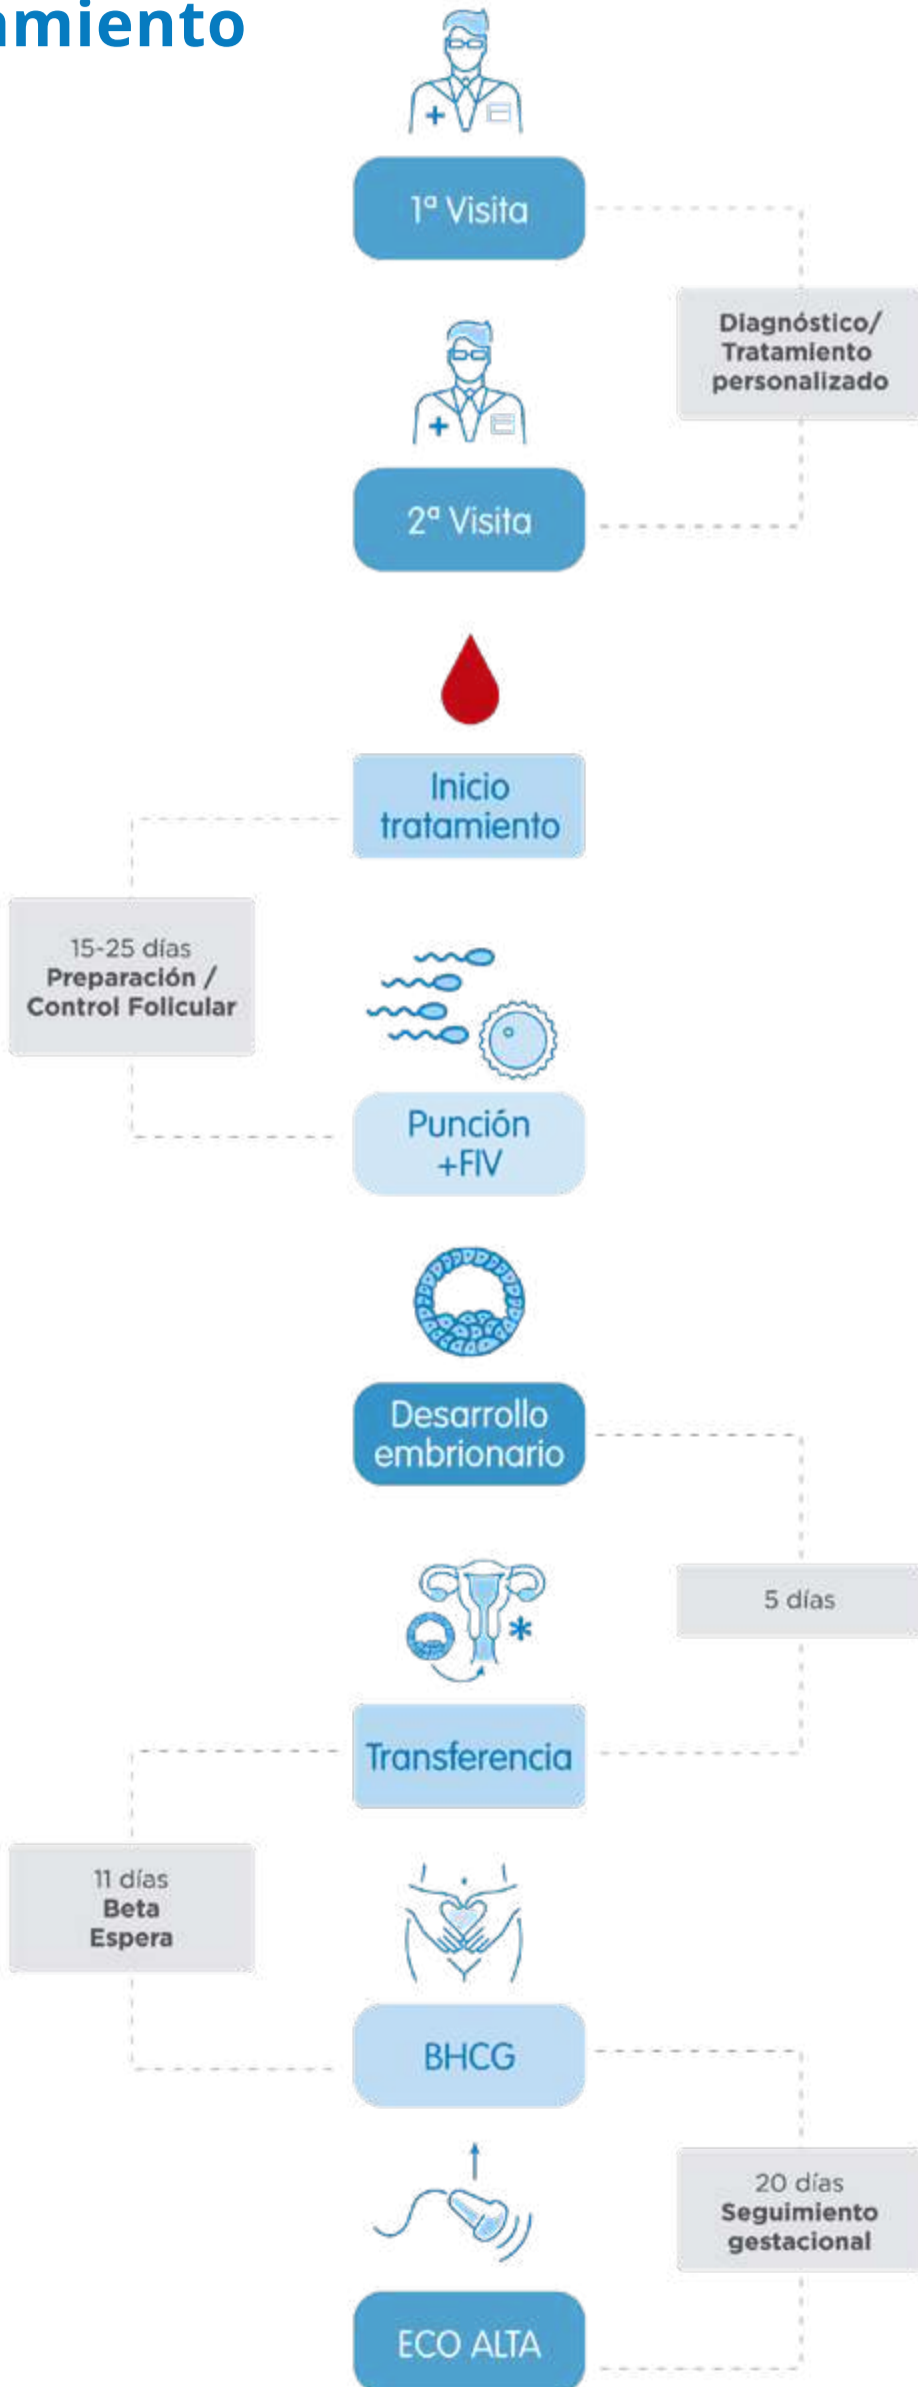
miento

1ª Visita

Diagnóstico/ Tratamiento personalizado

2ª Visita

Inicio tratamiento

15-25 días
Preparación / Control Folicular

Punción +FIV

Desarrollo embrionario

5 días

Transferencia

11 días
Beta Espera

BHCG

20 días
Seguimiento gestacional

ECO ALTA